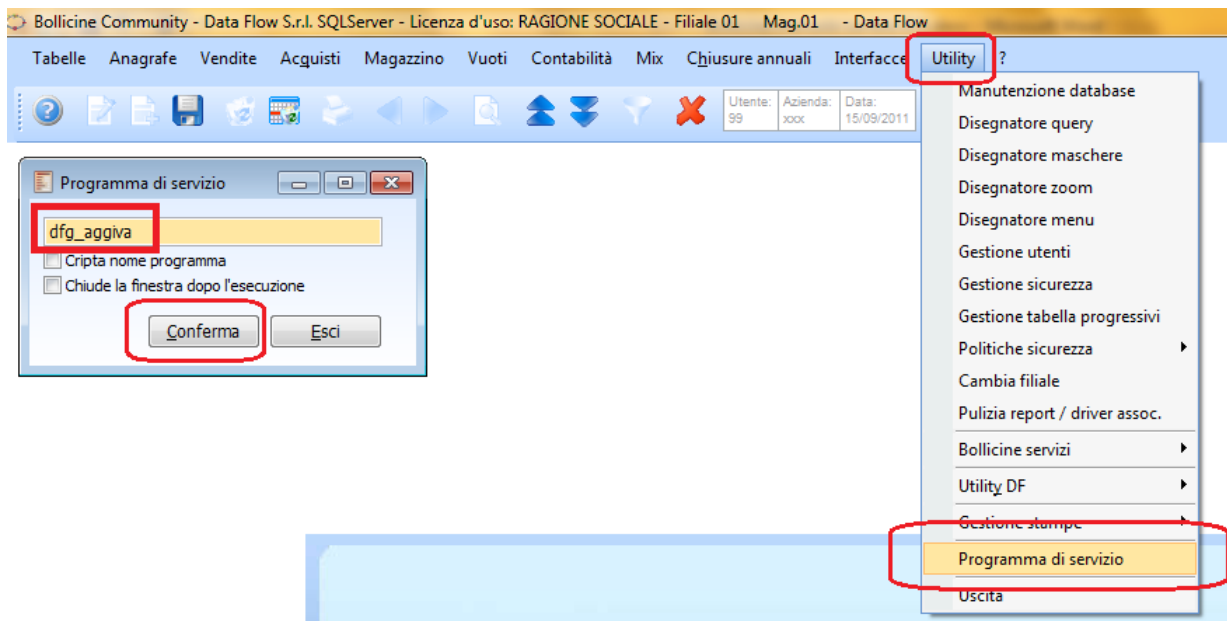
Bollicine Community - Data Flow S.r.l. SQLServer - Licenza d'uso: RAGIONE SOCIALE - Filiale 01 Mag.01 - Data Flow

Tabelle Anagrafe Vendite Acquisti Magazzino Vuoti Contabilità Mix Chiusure annuali Interfacce Utility ?

Utente: 99 Azienda: xxx Data: 15/09/2011

Programma di servizio

dfg_aggiva

Cripta nome programma

Chiude la finestra dopo l'esecuzione

Conferma Esci

Manutenzione database
Disegnatore query
Disegnatore maschere
Disegnatore zoom
Disegnatore menu
Gestione utenti
Gestione sicurezza
Gestione tabella progressivi
Politiche sicurezza
Cambia filiale
Pulizia report / driver assoc.
Bollicine servizi
Utility DF
Gestione stampe
Programma di servizio
Uscita